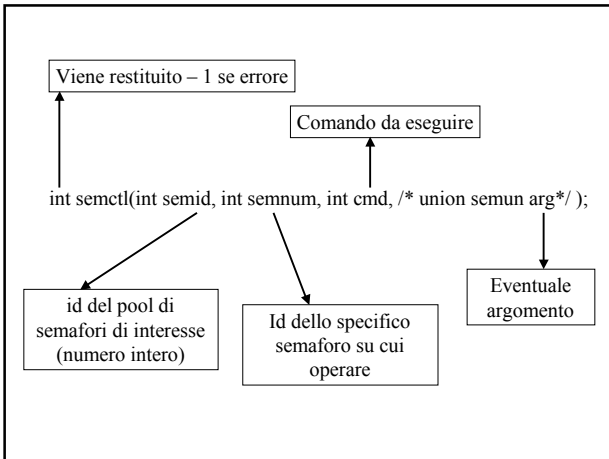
Viene restituito – 1 se errore

Comando da eseguire

int semctl(int semid, int semnum, int cmd, /* union semun arg*/ );

id del pool di semafori di interesse (numero intero)

Id dello specifico semaforo su cui operare

Eventuale argomento